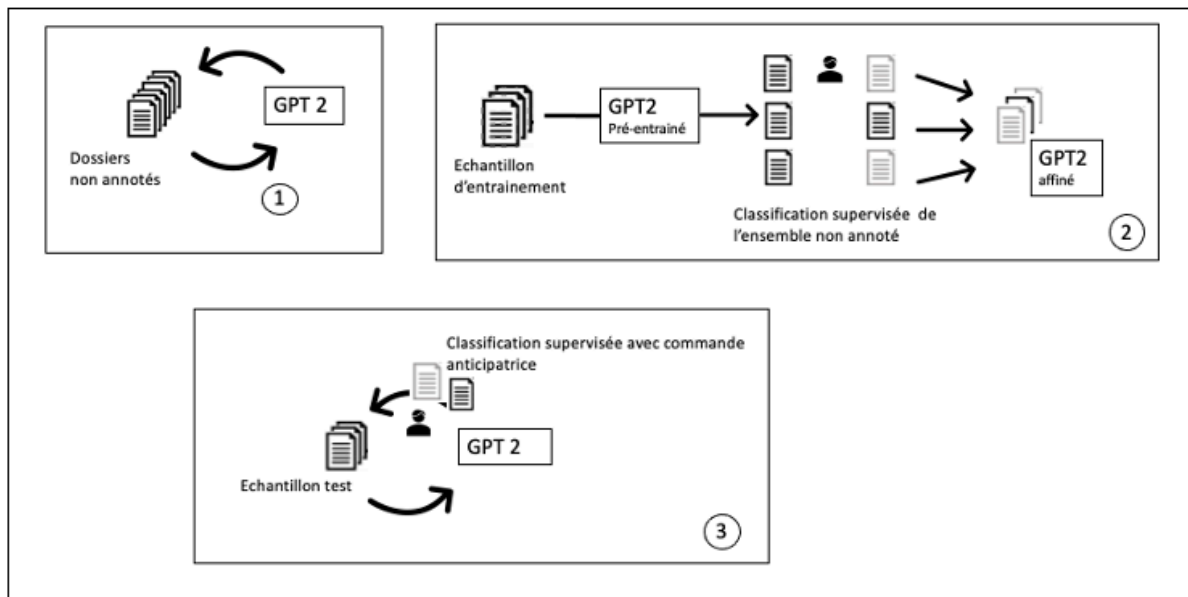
GPT 2

Dossiers non annotés

1

Echantillon d'entrainement

GPT2
Pré-entrainé

GPT2
affiné

Classification supervisée de l'ensemble non annoté

2

Classification supervisée avec commande anticipatrice

GPT 2

Echantillon test

3